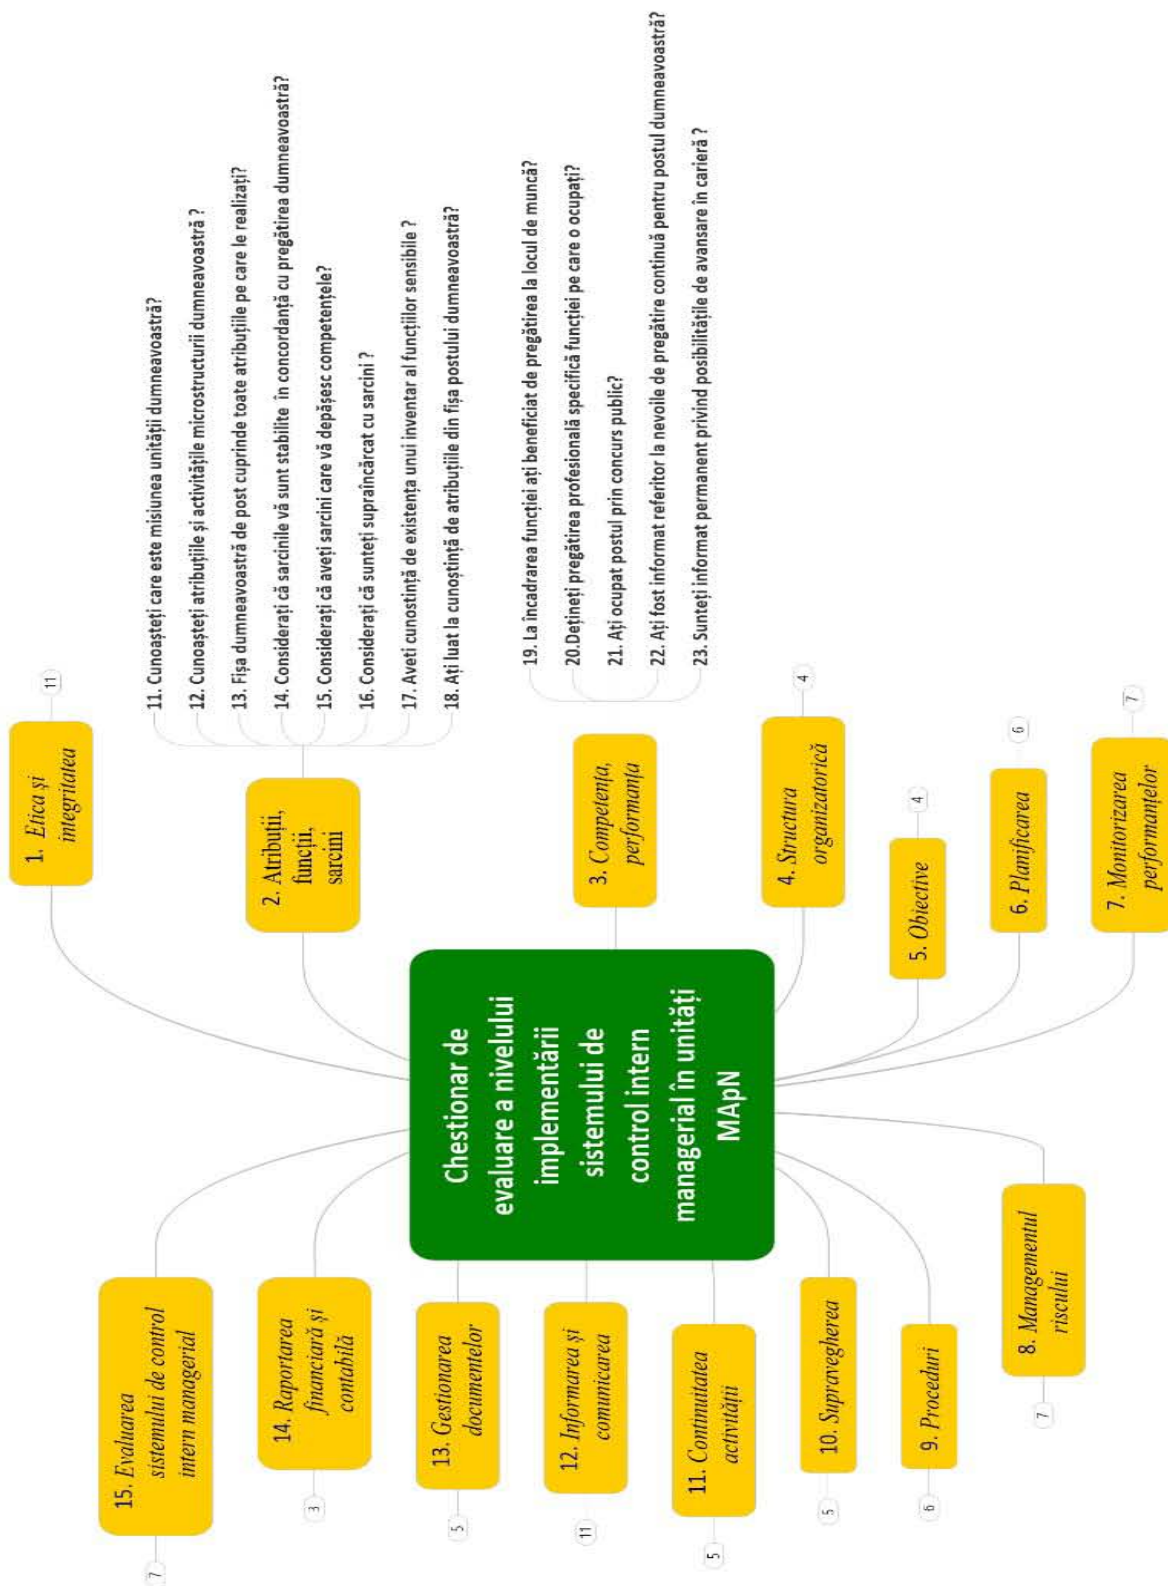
Chestionar de evaluare a nivelului implementării sistemului de control intern managerial în unități MApN

1. Etica și integritatea
11

2. Atribuții, funcții, sarcini

11. Cunoașteți care este misiunea unității dumneavoastră?
12. Cunoașteți atribuțiile și activitățile microstructurii dumneavoastră ?
13. Fișa dumneavoastră de post cuprinde toate atribuțiile pe care le realizați?
14. Considerați că sarcinile vă sunt stabilite în concordanță cu pregătirea dumneavoastră?
15. Considerați că aveți sarcini care vă depășesc competențele?
16. Considerați că sunteți supraîncărcat cu sarcini ?
17. Aveți cunoștință de existența unui inventar al funcțiilor sensibile ?
18. Ați luat la cunoștință de atribuțiile din fișa postului dumneavoastră?

3. Competența, performanța

19. La încadrarea funcției ați beneficiat de pregătirea la locul de muncă?
20. Dețineți pregătirea profesională specifică funcției pe care o ocupați?
21. Ați ocupat postul prin concurs public?
22. Ați fost informat referitor la nevoile de pregătire continuă pentru postul dumneavoastră?
23. Sunteți informat permanent privind posibilitățile de avansare în carieră ?

4. Structura organizatorică
4

5. Obiective
4

6. Planificarea
6

7. Monitorizarea performanțelor
7

8. Managementul riscului
7

9. Proceduri
6

10. Supravegherea
5

11. Continuitatea activității
5

12. Informarea și comunicarea
11

13. Gestionarea documentelor
5

14. Raportarea financiară și contabilă
3

15. Evaluarea sistemului de control intern managerial
7